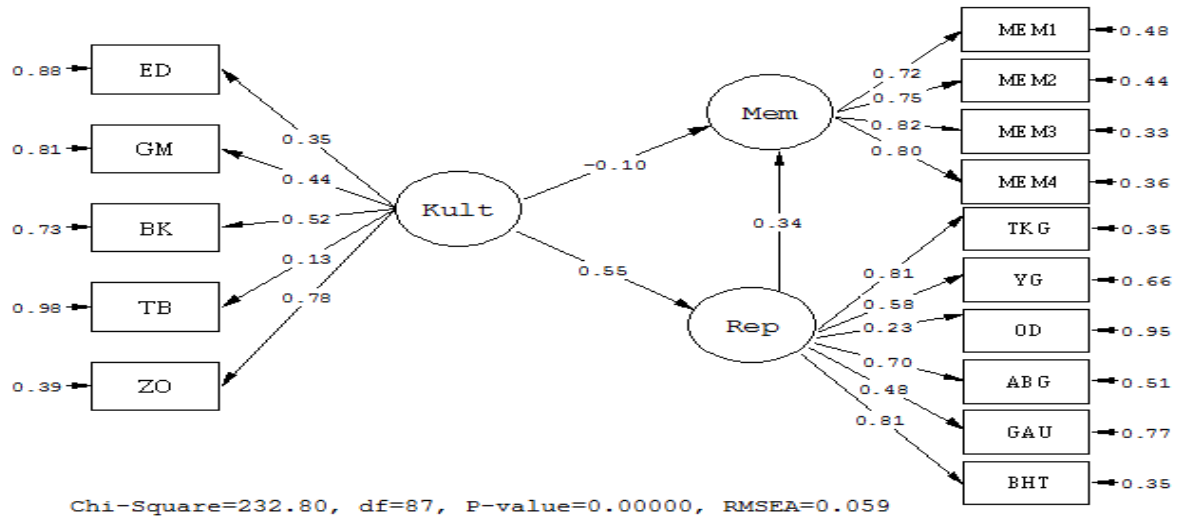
0.88 ED
0.81 GM
0.73 BK
0.98 TB
0.39 ZO

0.35
0.44
0.52
0.13
0.78

Kult

-0.10
0.55

Mem
0.34
Rep

0.72
0.75
0.82
0.80

MEM1 0.48
MEM2 0.44
MEM3 0.33
MEM4 0.36

0.81
0.58
0.23
0.70
0.48
0.81

TKG 0.35
YG 0.66
OD 0.95
ABG 0.51
GAU 0.77
BHT 0.35

Chi-Square=232.80, df=87, P-value=0.00000, RMSEA=0.059